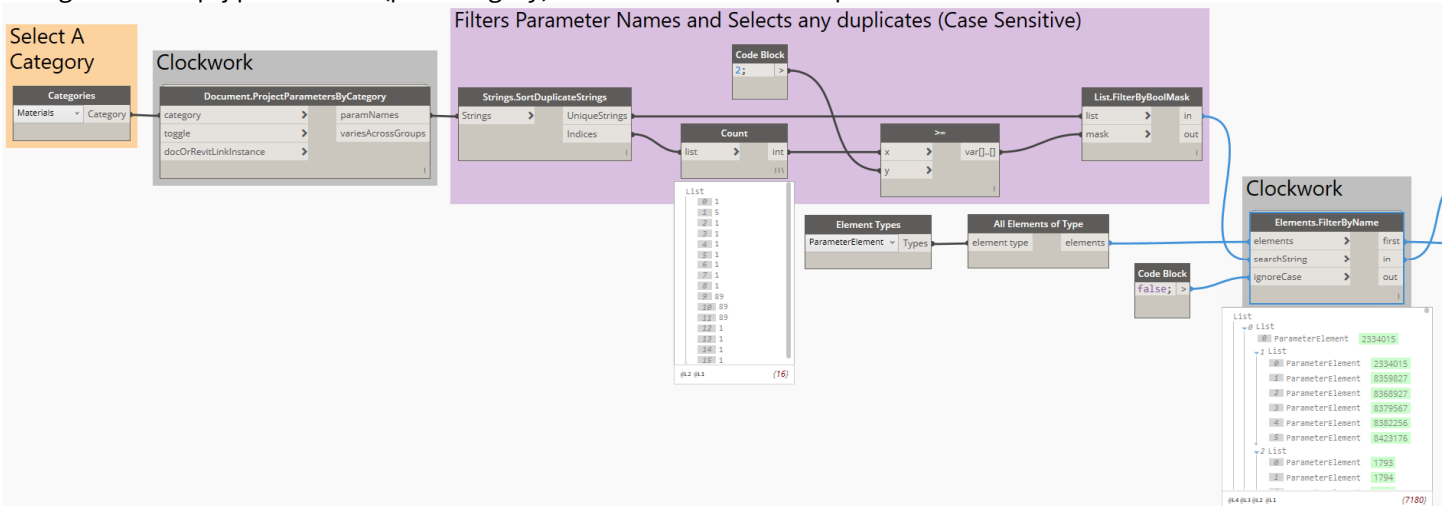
Select A Category

Categories
Materials
Category

Clockwork

Document.ProjectParametersByCategory
category
toggle
docOrRevitLinkInstance
paramNames
variesAcrossGroups

Filters Parameter Names and Selects any duplicates (Case Sensitive)

Strings.SortDuplicateStrings
Strings
UniqueStrings
Indices

Code Block
2;

Count
list
int

List
0 1
1 5
2 1
3 1
4 1
5 1
6 1
7 1
8 1
9 89
10 89
11 89
12 1
13 1
14 1
15 1
@L2 @L1 {16}

>=
x
y
var[]..[]

List.FilterByBoolMask
list
mask
in
out

Element Types
ParameterElement
Types

All Elements of Type
element type
elements

Clockwork

Elements.FilterByName
elements
searchString
ignoreCase
first
in
out

Code Block
false;

List
0 List
0 ParameterElement 2334015
1 List
0 ParameterElement 2334015
1 ParameterElement 8359827
2 ParameterElement 8368927
3 ParameterElement 8379567
4 ParameterElement 8382256
5 ParameterElement 8423176
2 List
0 ParameterElement 1793
1 ParameterElement 1794
@L4 @L3 @L2 @L1 {7180}